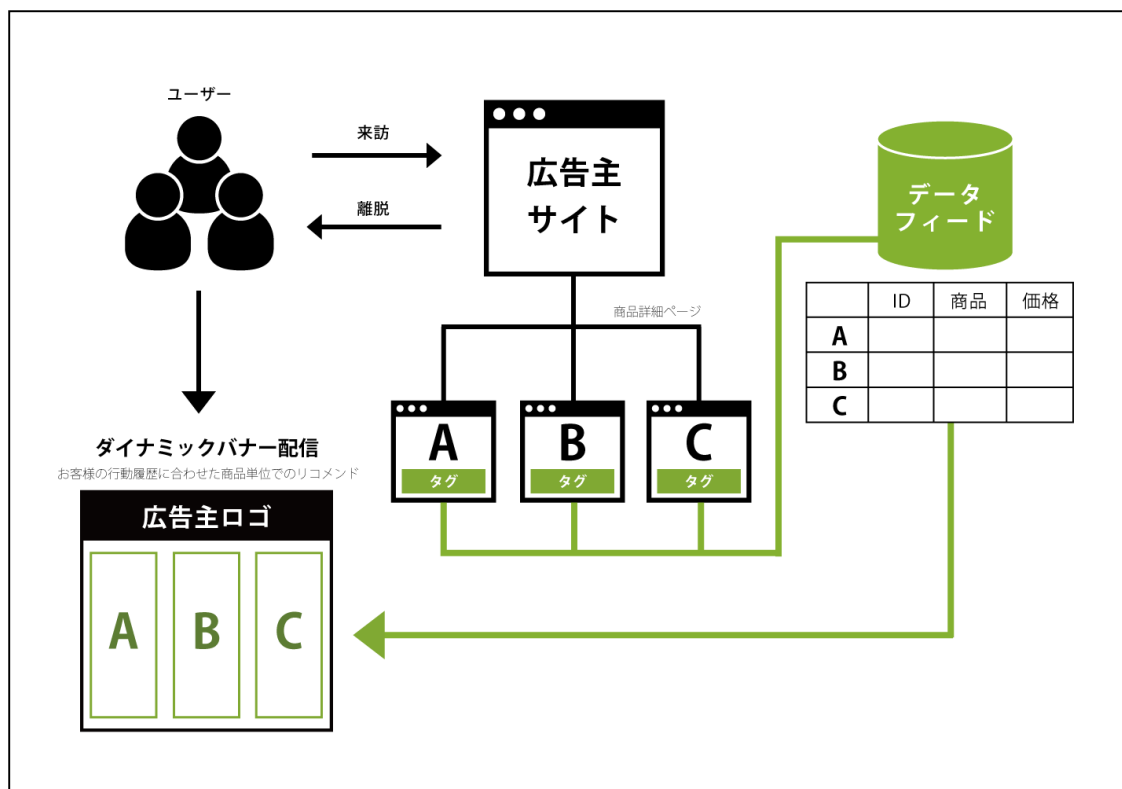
ユーザー

来訪

離脱

広告主
サイト

データ
フィード

商品詳細ページ

| | ID | 商品 | 価格 |
|---|---|---|---|
| A | | | |
| B | | | |
| C | | | |

A
タグ

B
タグ

C
タグ

ダイナミックバナー配信
お客様の行動履歴に合わせた商品単位でのリコメンド

広告主ロゴ

A B C